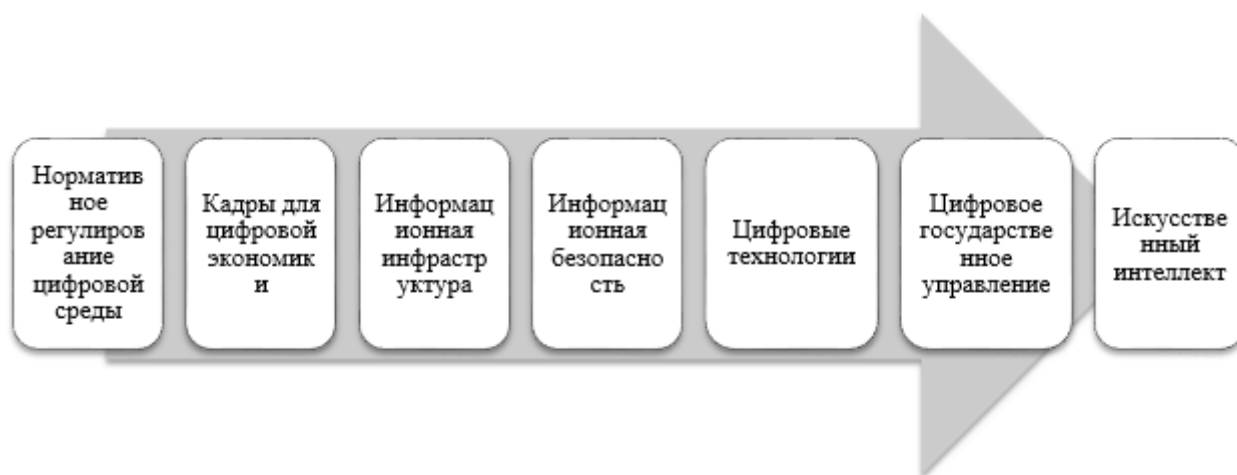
Нормативное регулирование цифровой среды

Кадры для цифровой экономики

Информационная инфраструктура

Информационная безопасность

Цифровые технологии

Цифровое государственное управление

Искусственный интеллект